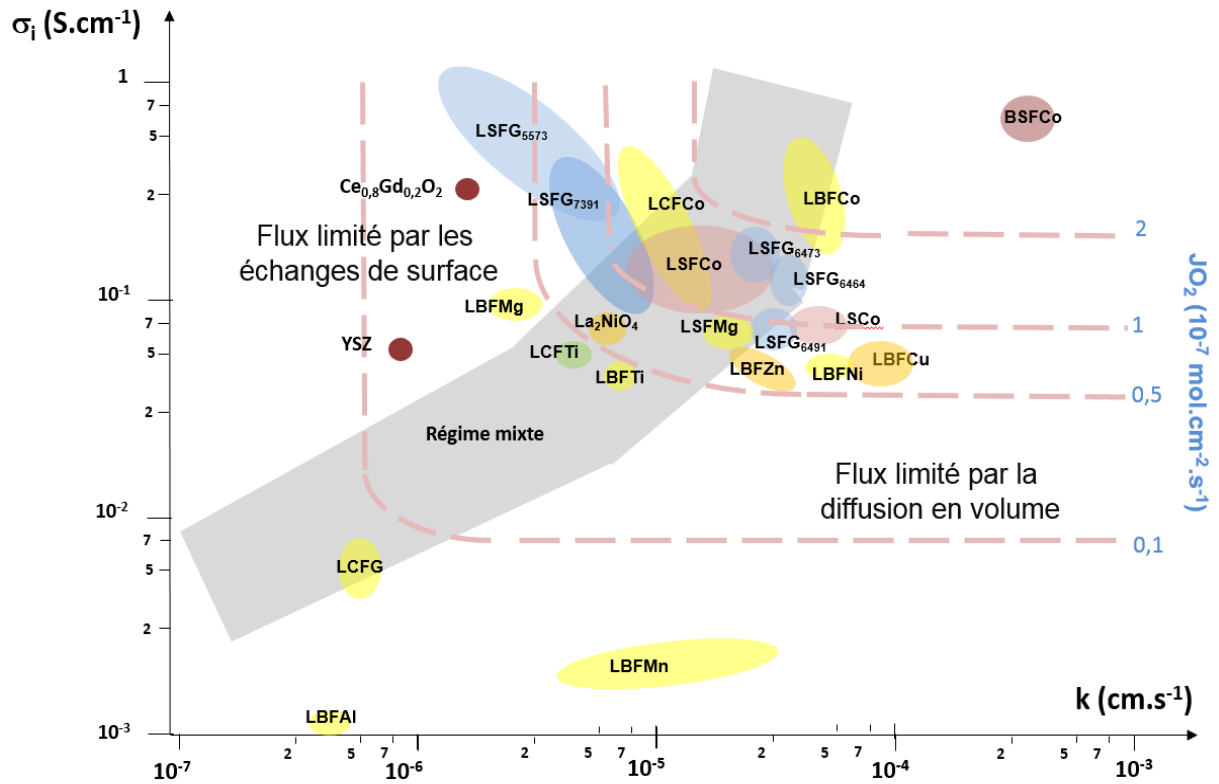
$\sigma_i$ (S.cm$^{-1}$)

1
7
5
2
$10^{-1}$
7
5
2
$10^{-2}$
7
5
2
$10^{-3}$

LSFG$_{5573}$
Ce$_{0,8}$Gd$_{0,2}$O$_2$
LSFG$_{7391}$
LCFCo
LBFCo
BSFCo
Flux limité par les échanges de surface
LSFCo
LSFG$_{6473}$
LSFG$_{6464}$
LBFMg
La$_2$NiO$_4$
LSFMg
LSCo
LSFG$_{6491}$
YSZ
LCFTi
LBFZn
LBFNi
LBFCu
LBFTi
Régime mixte
Flux limité par la diffusion en volume
LCFG
LBFMn
LBFAl

2
1
0,5
0,1
JO$_2$ ($10^{-7}$ mol.cm$^{-2}$.s$^{-1}$)

k (cm.s$^{-1}$)

$10^{-7}$ 2 5 7 $10^{-6}$ 2 5 7 $10^{-5}$ 2 5 7 $10^{-4}$ 2 5 7 $10^{-3}$